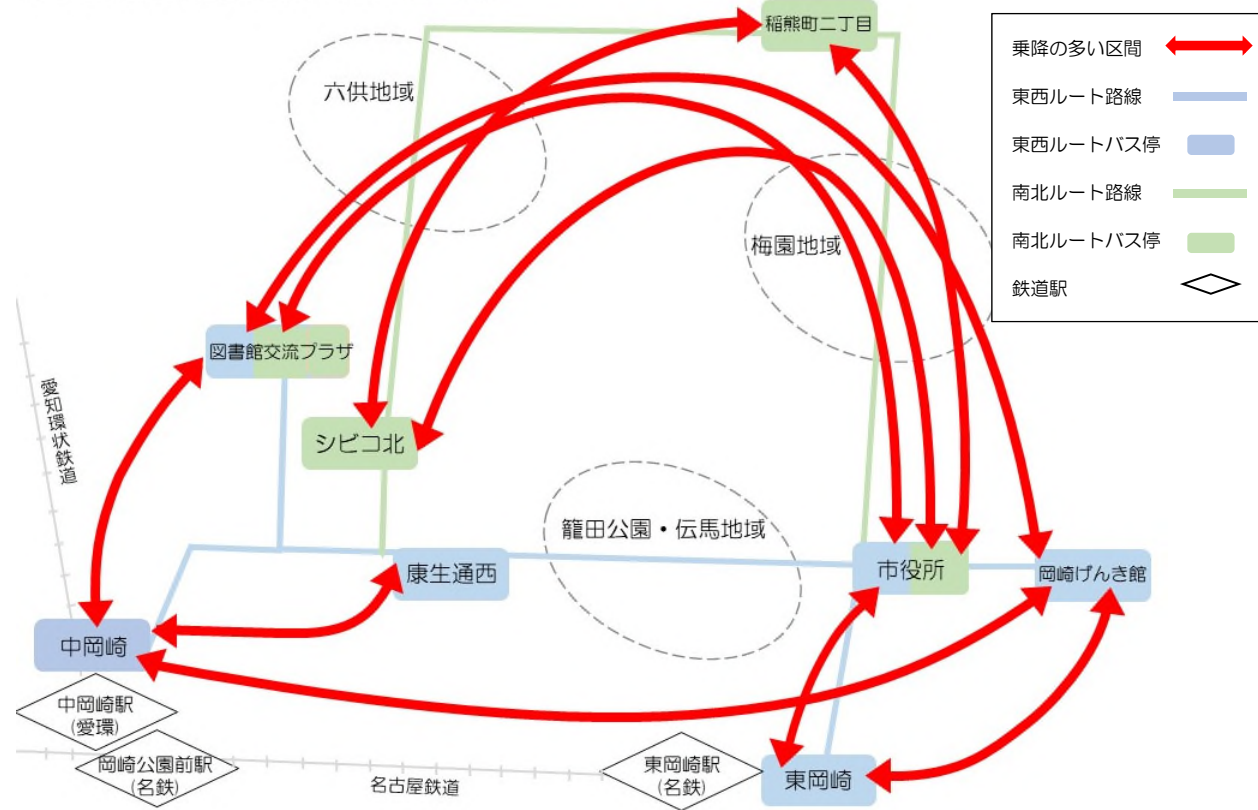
稲熊町二丁目

六供地域

梅園地域

図書館交流プラザ

シビコ北

愛知環状鉄道

籠田公園・伝馬地域

康生通西

市役所

岡崎げんき館

中岡崎

中岡崎駅
(愛環)

岡崎公園前駅
(名鉄)

名古屋鉄道

東岡崎駅
(名鉄)

東岡崎

乗降の多い区間

東西ルート路線

東西ルートバス停

南北ルート路線

南北ルートバス停

鉄道駅